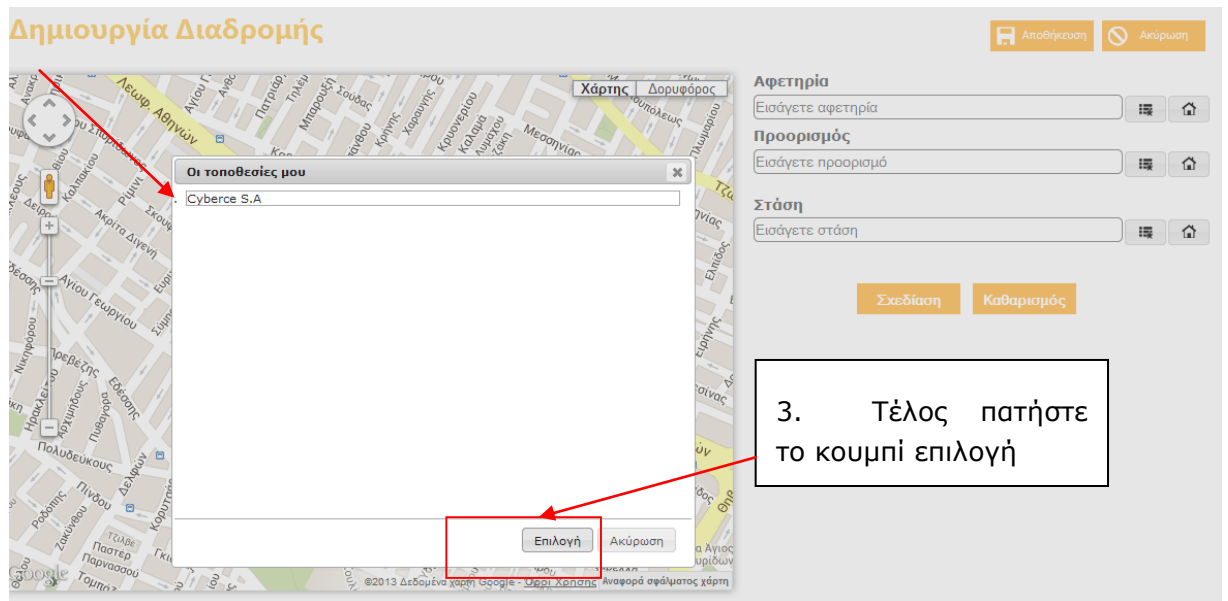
Δημιουργία Διαδρομής

Αποθήκευση
Ακύρωση

Χάρτης
Δορυφόρος

Λεωφ. Αθηνών
Αγίου Γεωργίου
Πολυδεύκους
Ηρακλείτου
Πίνδου
Παστέρ
Παρνασσού

Οι τοποθεσίες μου
Cyberce S.A

Επιλογή
Ακύρωση

©2013 Δεδομένα χάρτη Google - Όροι Χρήσης
Αναφορά σφάλματος χάρτη

Αφετηρία
Εισάγετε αφετηρία
Προορισμός
Εισάγετε προορισμό
Στάση
Εισάγετε στάση

Σχεδίαση
Καθαρισμός

3. Τέλος πατήστε το κουμπί επιλογή